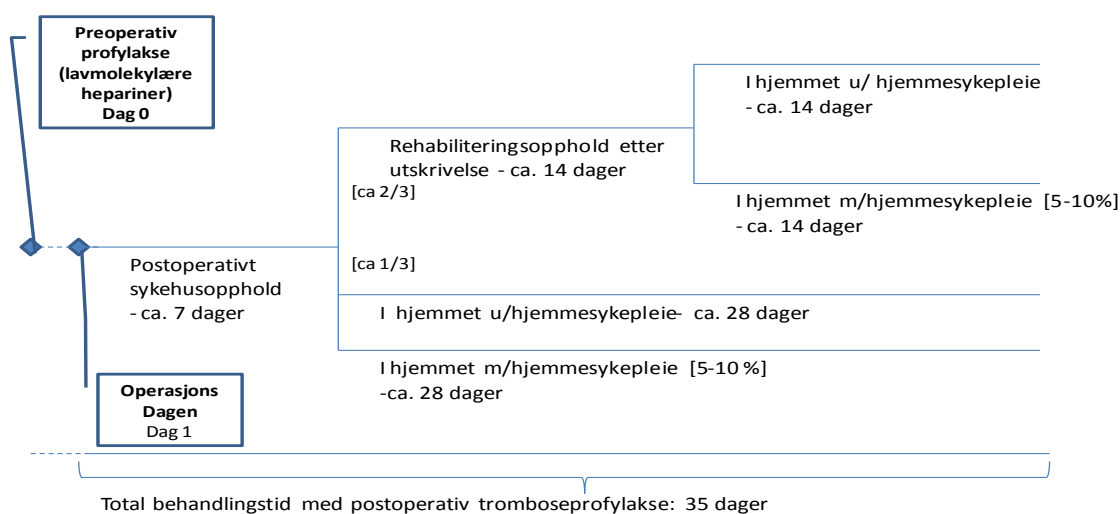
Preoperativ profylakse (lavmolekylære hepariner) Dag 0

I hjemmet u/ hjemmesykepleie - ca. 14 dager

Rehabiliteringsopphold etter utskrivelse - ca. 14 dager

[ca 2/3]

I hjemmet m/hjemmesykepleie [5-10%] - ca. 14 dager

Postoperativt sykehusopphold - ca. 7 dager

[ca 1/3]

I hjemmet u/hjemmesykepleie- ca. 28 dager

I hjemmet m/hjemmesykepleie [5-10 %] -ca. 28 dager

Operasjons Dagen Dag 1

Total behandlingstid med postoperativ tromboseprofylakse: 35 dager